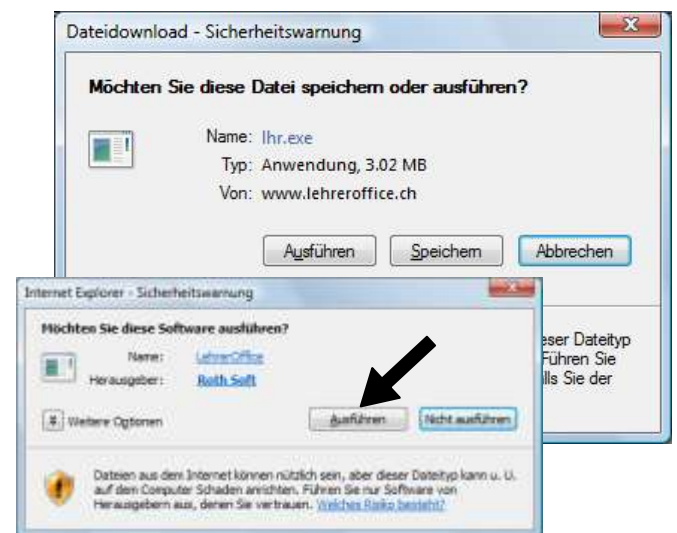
Dateidownload - Sicherheitswarnung

Möchten Sie diese Datei speichern oder ausführen?

Name: lhr.exe
Typ: Anwendung, 3.02 MB
Von: www.lehreroffice.ch

Ausführen Speichern Abbrechen

eser Dateityp
Führen Sie
lls Sie der

Internet Explorer - Sicherheitswarnung

Möchten Sie diese Software ausführen?

Name: LehrerOffice
Herausgeber: Roth Soft

Weitere Optionen

Ausführen Nicht ausführen

Dateien aus dem Internet können nützlich sein, aber dieser Dateityp kann u. U. auf dem Computer Schaden anrichten. Führen Sie nur Software von Herausgebern aus, denen Sie vertrauen. Welches Risiko besteht?